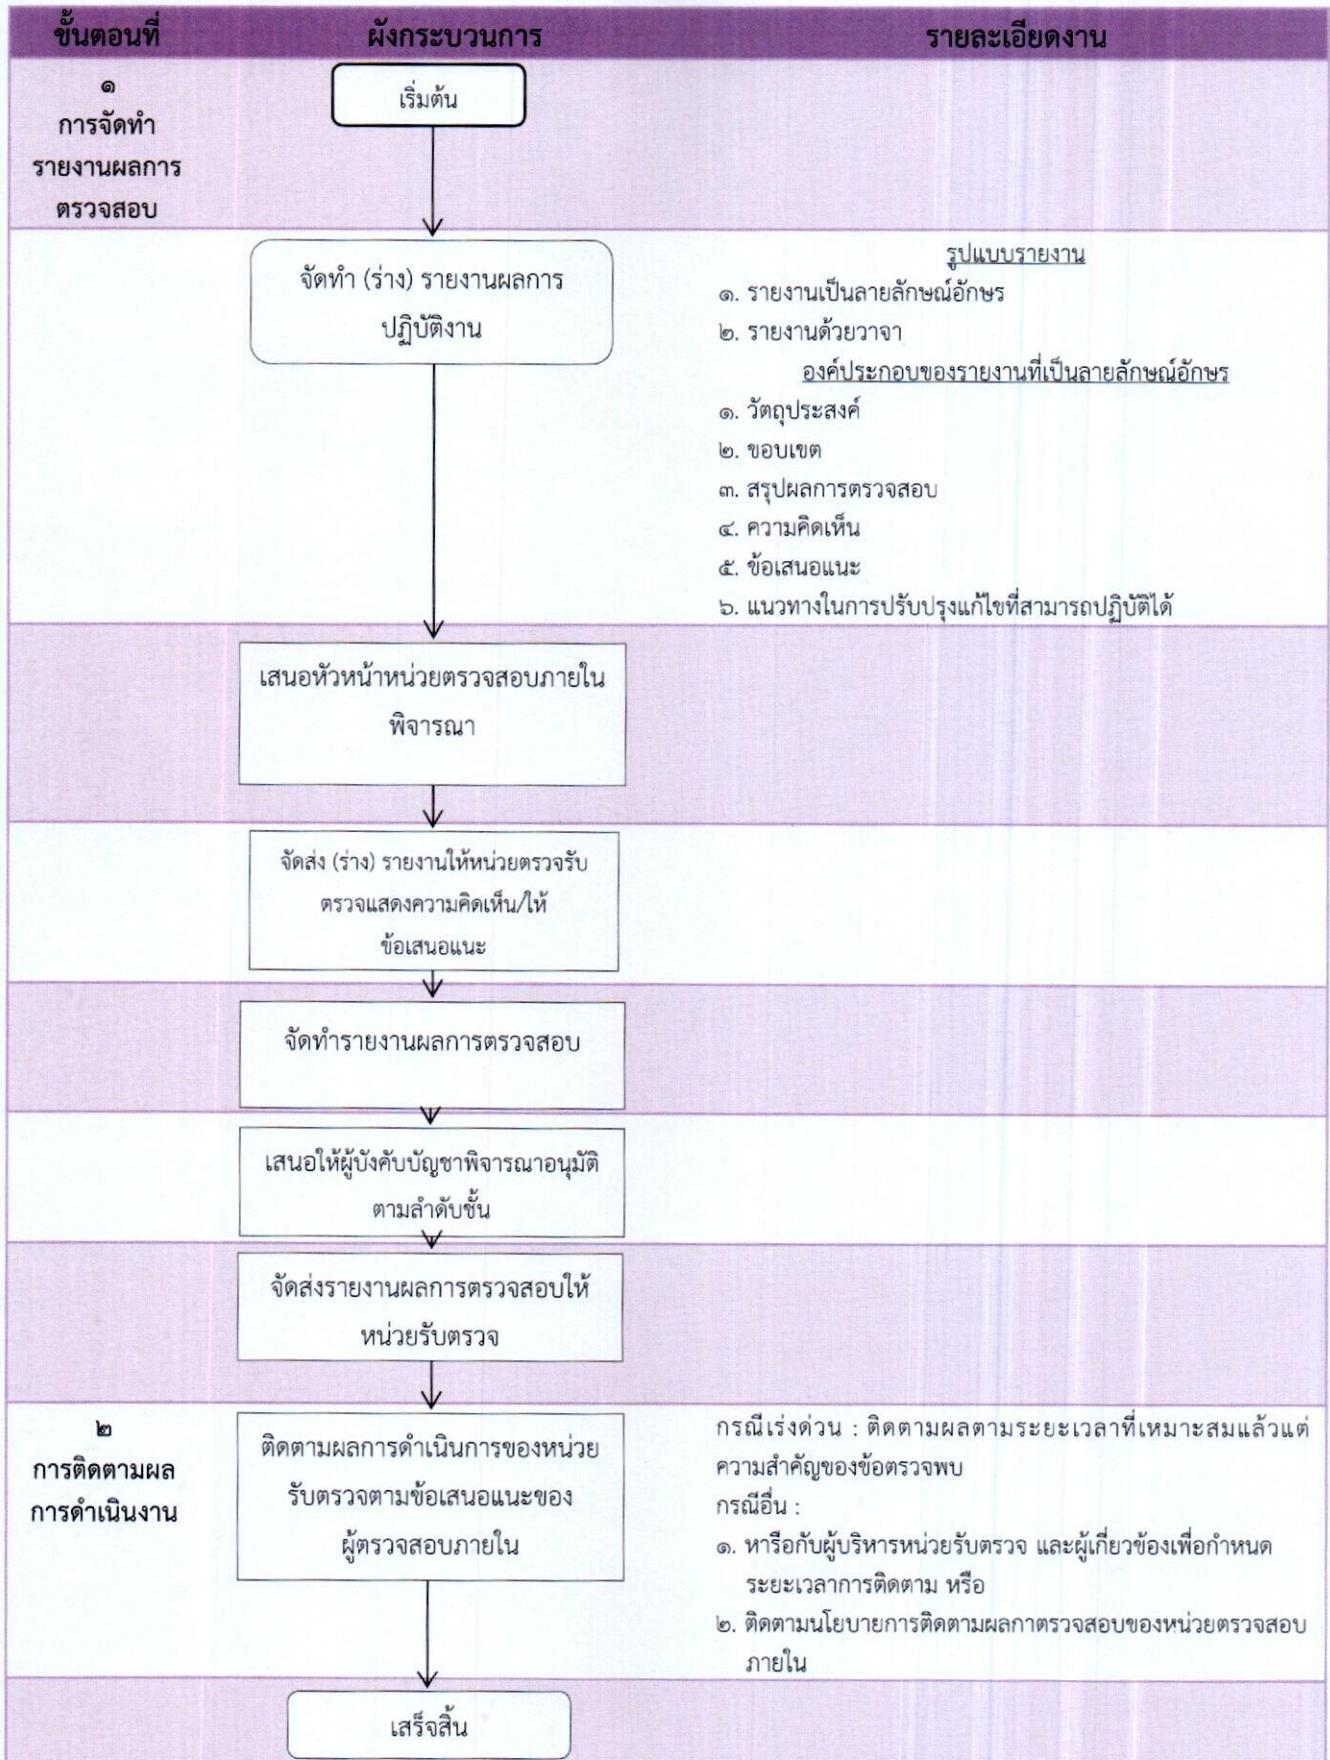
| ขั้นตอนที่ | ผังกระบวนการ | รายละเอียดงาน |
|---|---|---|
| ๑ การจัดทำรายงานผลการตรวจสอบ | เริ่มต้น | |
| | จัดทำ (ร่าง) รายงานผลการปฏิบัติงาน | รูปแบบรายงาน<br>๑. รายงานเป็นลายลักษณ์อักษร<br>๒. รายงานด้วยวาจา<br>องค์ประกอบของรายงานที่เป็นลายลักษณ์อักษร<br>๑. วัตถุประสงค์<br>๒. ขอบเขต<br>๓. สรุปผลการตรวจสอบ<br>๔. ความคิดเห็น<br>๕. ข้อเสนอแนะ<br>๖. แนวทางในการปรับปรุงแก้ไขที่สามารถปฏิบัติได้ |
| | เสนอหัวหน้าหน่วยตรวจสอบภายในพิจารณา | |
| | จัดส่ง (ร่าง) รายงานให้หน่วยตรวจรับตรวจแสดงความคิดเห็น/ให้ข้อเสนอแนะ | |
| | จัดทำรายงานผลการตรวจสอบ | |
| | เสนอให้ผู้บังคับบัญชาพิจารณาอนุมัติตามลำดับชั้น | |
| | จัดส่งรายงานผลการตรวจสอบให้หน่วยรับตรวจ | |
| ๒ การติดตามผลการดำเนินงาน | ติดตามผลการดำเนินการของหน่วยรับตรวจตามข้อเสนอแนะของผู้ตรวจสอบภายใน | กรณีเร่งด่วน : ติดตามผลตามระยะเวลาที่เหมาะสมแล้วแต่ความสำคัญของข้อตรวจพบ<br>กรณีอื่น :<br>๑. หารือกับผู้บริหารหน่วยรับตรวจ และผู้เกี่ยวข้องเพื่อกำหนดระยะเวลาการติดตาม หรือ<br>๒. ติดตามนโยบายการติดตามผลกาตรวจสอบของหน่วยตรวจสอบภายใน |
| | เสร็จสิ้น | |